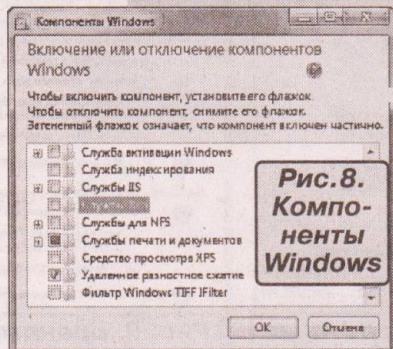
Компоненты Windows

Включение или отключение компонентов Windows

Чтобы включить компонент, установите его флажок. Чтобы отключить компонент, снимите его флажок. Затененный флажок означает, что компонент включен частично.

Служба активации Windows
Служба индексирования
Службы IIS
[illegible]
Службы для NFS
Службы печати и документов
Средство просмотра XPS
Удаленное разностное сжатие
Фильтр Windows TIFF IFilter

Рис.8. Компоненты Windows

OK
Отмена